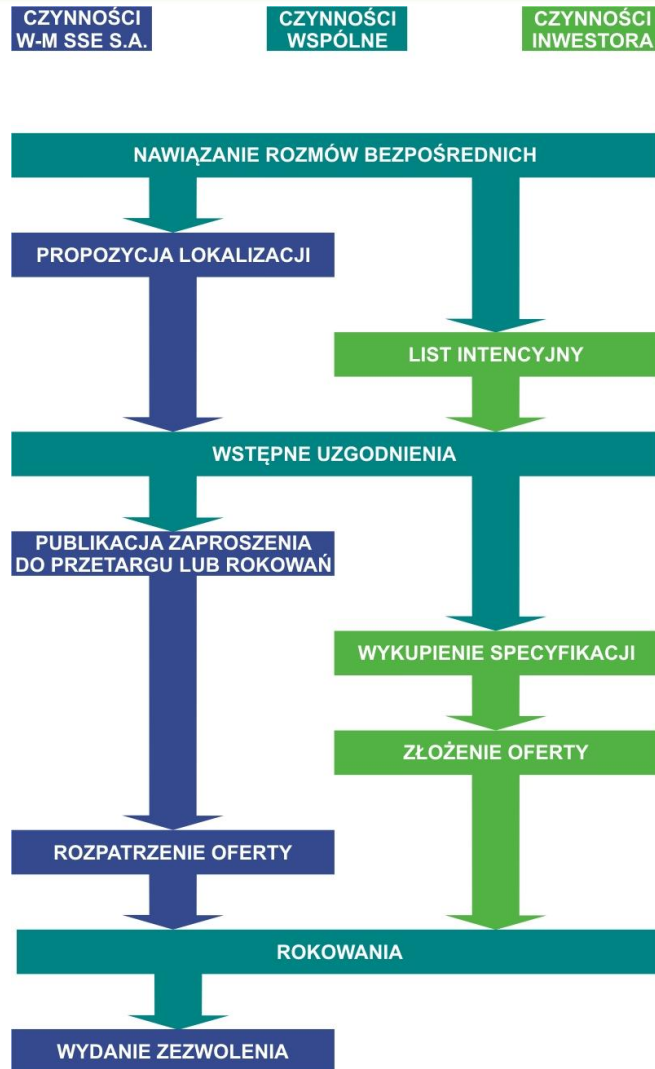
CZYNNOŚCI W-M SSE S.A.

CZYNNOŚCI WSPÓLNE

CZYNNOŚCI INWESTORA

NAWIĄZANIE ROZMÓW BEZPOŚREDNICH

PROPOZYCJA LOKALIZACJI

LIST INTENCYJNY

WSTĘPNE UZGODNIENIA

PUBLIKACJA ZAPROSZENIA DO PRZETARGU LUB ROKOWAŃ

WYKUPIENIE SPECYFIKACJI

ZŁOŻENIE OFERTY

ROZPATRZENIE OFERTY

ROKOWANIA

WYDANIE ZEZWOLENIA